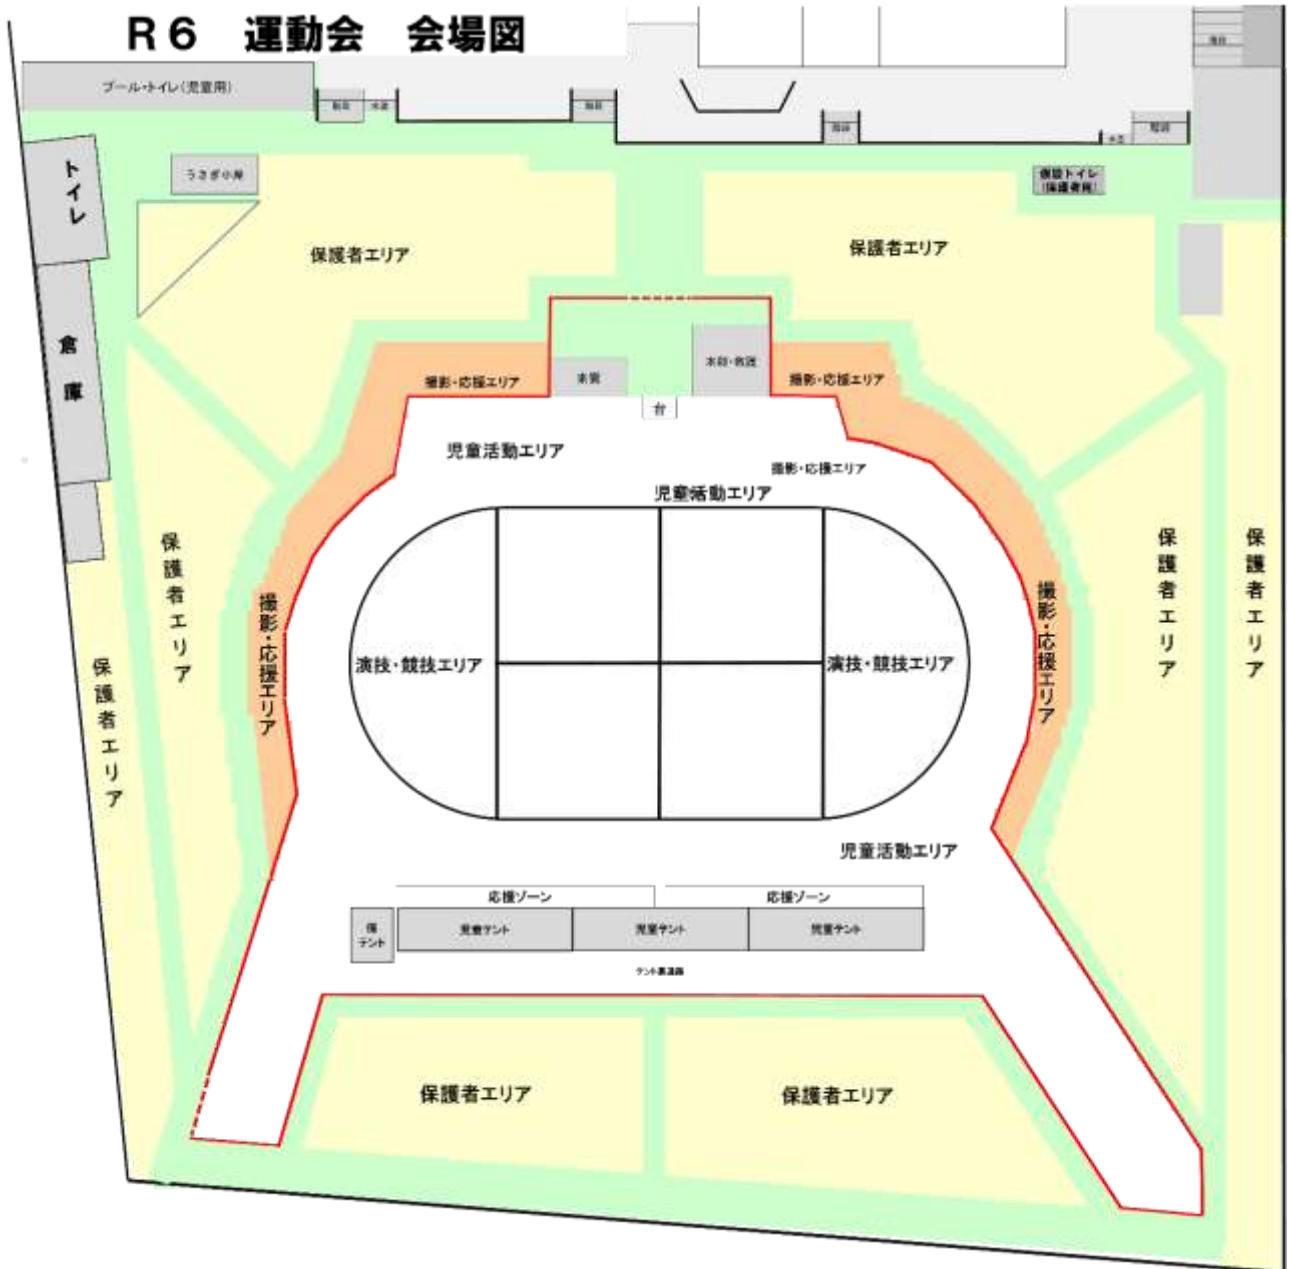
R６　運動会　会場図

プール・トイレ（児童用）

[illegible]

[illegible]

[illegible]

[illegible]

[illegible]

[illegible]

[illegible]

トイレ

うさぎ小屋

仮設トイレ（保護者用）

保護者エリア

保護者エリア

倉庫

来賓

本部・救護

撮影・応援エリア

撮影・応援エリア

台

児童活動エリア

撮影・応援エリア

児童活動エリア

保護者エリア

保護者エリア

保護者エリア

保護者エリア

撮影・応援エリア

撮影・応援エリア

演技・競技エリア

演技・競技エリア

児童活動エリア

応援ゾーン

応援ゾーン

保テント

児童テント

児童テント

児童テント

テント裏通路

保護者エリア

保護者エリア